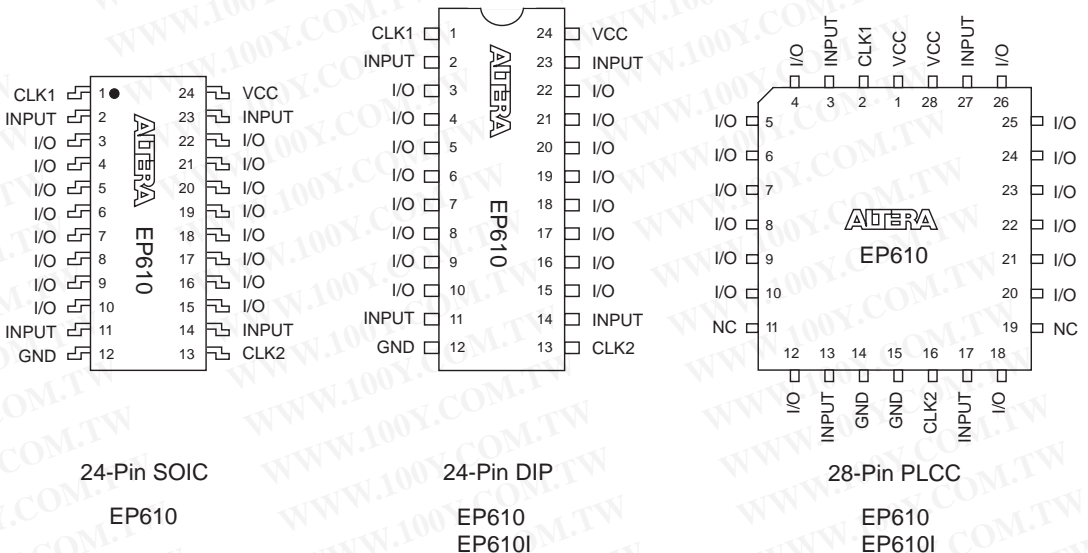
CLK1 1 24 VCC
INPUT 2 23 INPUT
I/O 3 22 I/O
I/O 4 21 I/O
I/O 5 20 I/O
I/O 6 19 I/O
I/O 7 18 I/O
I/O 8 17 I/O
I/O 9 16 I/O
I/O 10 15 I/O
INPUT 11 14 INPUT
GND 12 13 CLK2

ALTERA
EP610

24-Pin SOIC

EP610

CLK1 1 24 VCC
INPUT 2 23 INPUT
I/O 3 22 I/O
I/O 4 21 I/O
I/O 5 20 I/O
I/O 6 19 I/O
I/O 7 18 I/O
I/O 8 17 I/O
I/O 9 16 I/O
I/O 10 15 I/O
INPUT 11 14 INPUT
GND 12 13 CLK2

ALTERA
EP610

24-Pin DIP

EP610
EP610I

I/O INPUT CLK1 VCC VCC INPUT I/O
4 3 2 1 28 27 26

I/O 5 25 I/O
I/O 6 24 I/O
I/O 7 23 I/O
I/O 8 22 I/O
I/O 9 21 I/O
I/O 10 20 I/O
NC 11 19 NC

ALTERA
EP610

12 13 14 15 16 17 18
I/O INPUT GND GND CLK2 INPUT I/O

28-Pin PLCC

EP610
EP610I

WWW.100Y.COM.TW